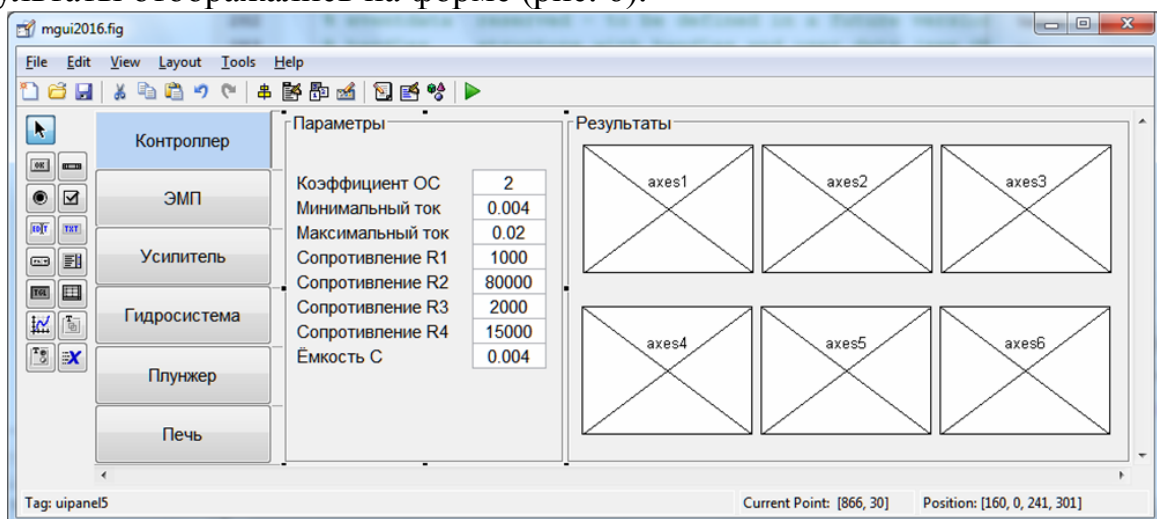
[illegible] отображаются на форме (рис. 6).

mgui2016.fig

File Edit View Layout Tools Help

Контроллер

ЭМП

Усилитель

Гидросистема

Плунжер

Печь

Параметры

| | |
|---|---|
| Коэффициент ОС | 2 |
| Минимальный ток | 0.004 |
| Максимальный ток | 0.02 |
| Сопротивление R1 | 1000 |
| Сопротивление R2 | 80000 |
| Сопротивление R3 | 2000 |
| Сопротивление R4 | 15000 |
| Ёмкость С | 0.004 |

Результаты

axes1 axes2 axes3

axes4 axes5 axes6

Tag: uipanel5

Current Point: [866, 30]

Position: [160, 0, 241, 301]